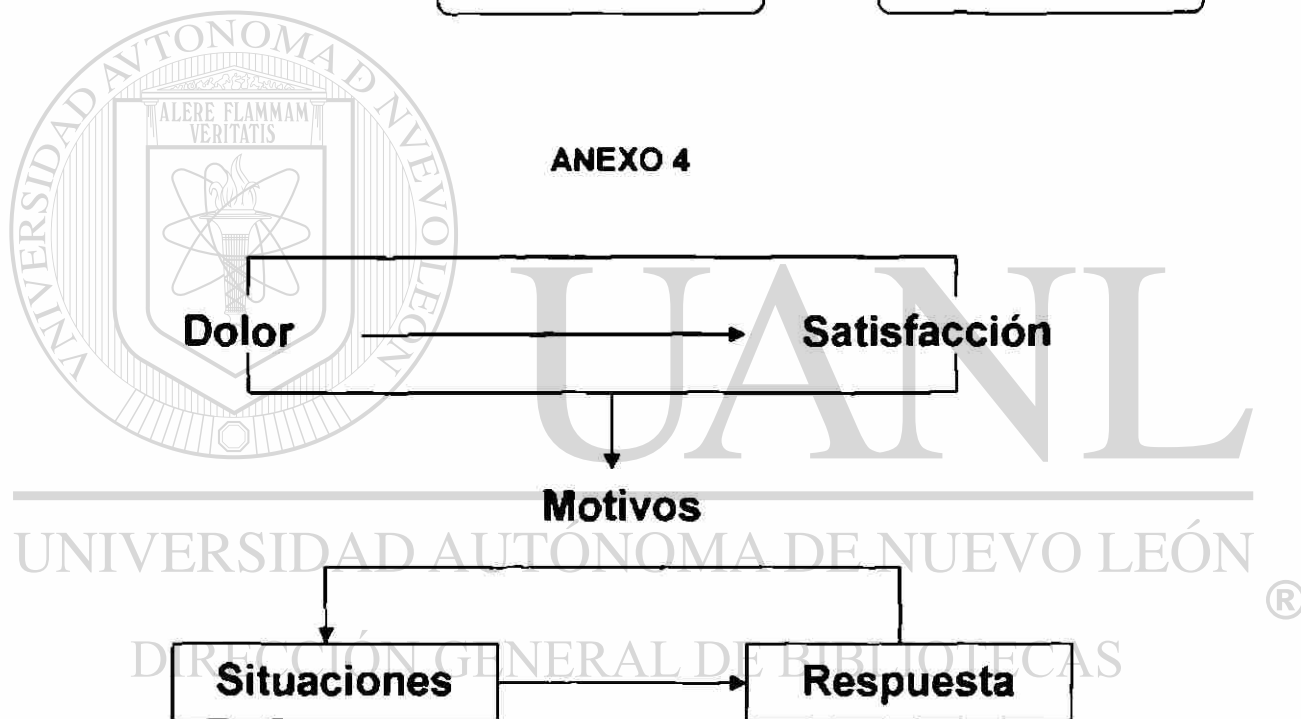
UNIVERSIDAD AUTÓNOMA DE NUEVO LEÓN

ALERE FLAMMAM VERITATIS

ANEXO 4

Dolor

Satisfacción

Motivos

UANL

UNIVERSIDAD AUTÓNOMA DE NUEVO LEÓN

®

DIRECCIÓN GENERAL DE BIBLIOTECAS

Situaciones

Respuesta